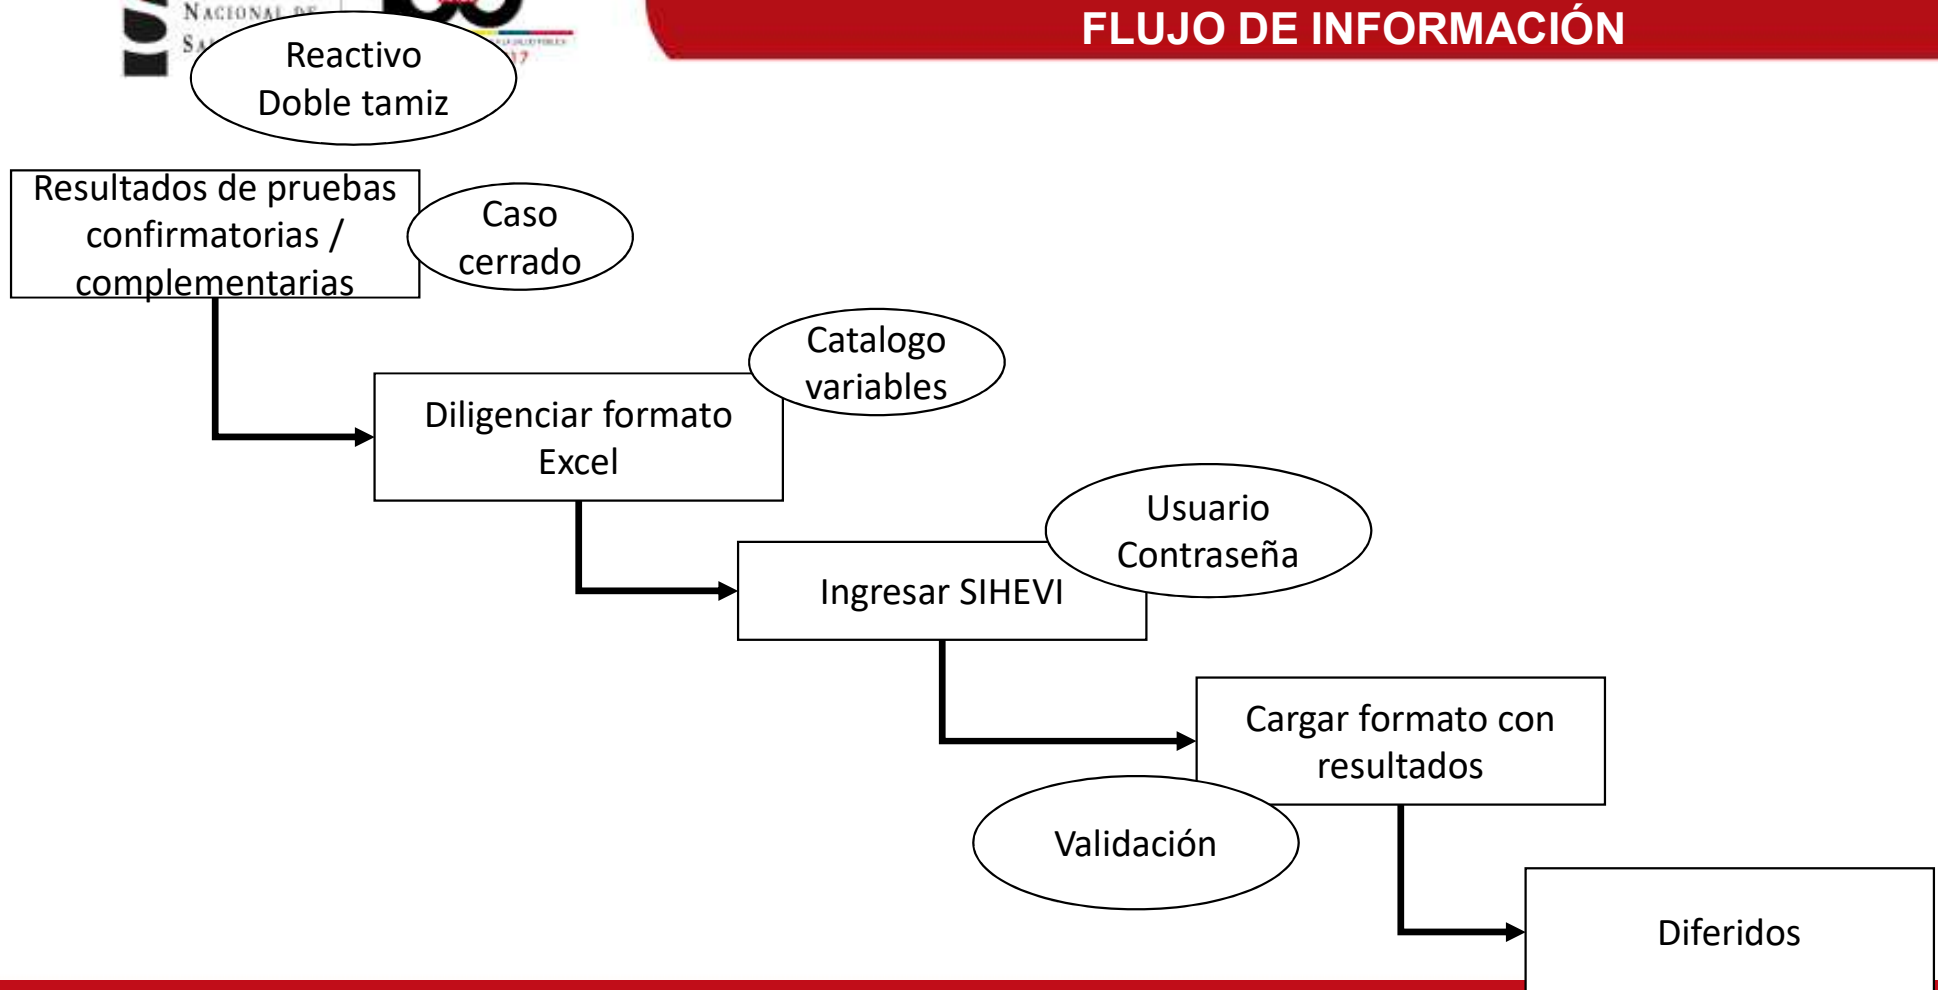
NACIONAL DE
SA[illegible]

FLUJO DE INFORMACIÓN

Reactivo
Doble tamiz

Resultados de pruebas confirmatorias / complementarias

Caso cerrado

Catalogo variables

Diligenciar formato Excel

Usuario
Contraseña

Ingresar SIHEVI

Cargar formato con resultados

Validación

Diferidos